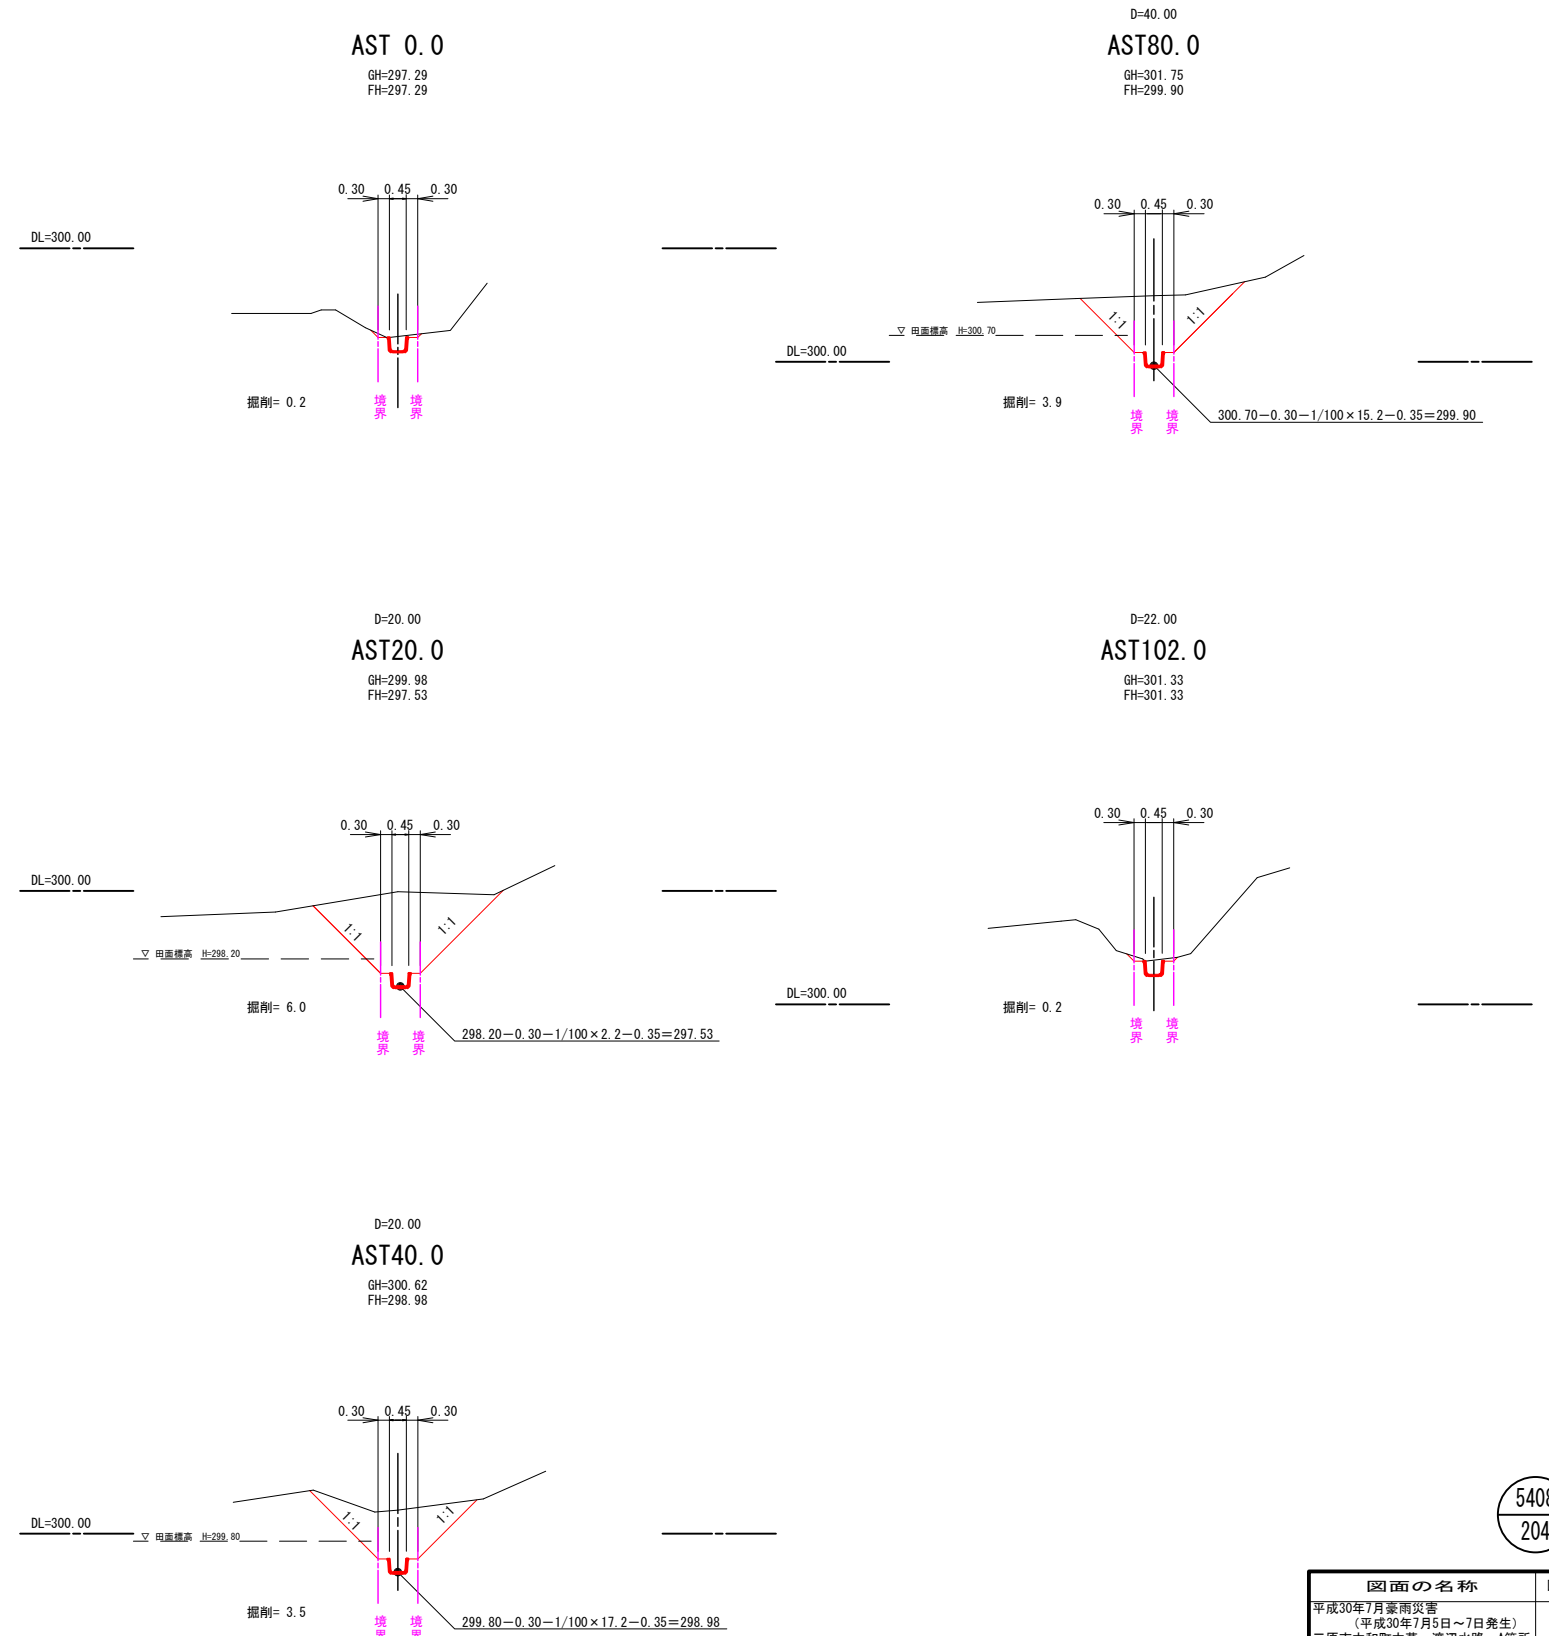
AST 0.0
GH=297.29
FH=297.29

0.30 0.45 0.30

DL=300.00

掘削= 0.2

境界 境界

D=40.00
AST80.0
GH=301.75
FH=299.90

0.30 0.45 0.30

▽ 田面標高 H=300.70

1:1 1:1

DL=300.00

掘削= 3.9

境界 境界

300.70−0.30−1/100×15.2−0.35=299.90

D=20.00
AST20.0
GH=299.98
FH=297.53

0.30 0.45 0.30

DL=300.00

1:1 1:1

▽ 田面標高 H=298.20

掘削= 6.0

境界 境界

298.20−0.30−1/100×2.2−0.35=297.53

D=22.00
AST102.0
GH=301.33
FH=301.33

0.30 0.45 0.30

DL=300.00

掘削= 0.2

境界 境界

D=20.00
AST40.0
GH=300.62
FH=298.98

0.30 0.45 0.30

DL=300.00

▽ 田面標高 H=299.80

1:1 1:1

掘削= 3.5

境界 境界

299.80−0.30−1/100×17.2−0.35=298.98

540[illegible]
204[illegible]

図面の名称
平成30年7月豪雨災害
(平成30年7月5日～7日発生)
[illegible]